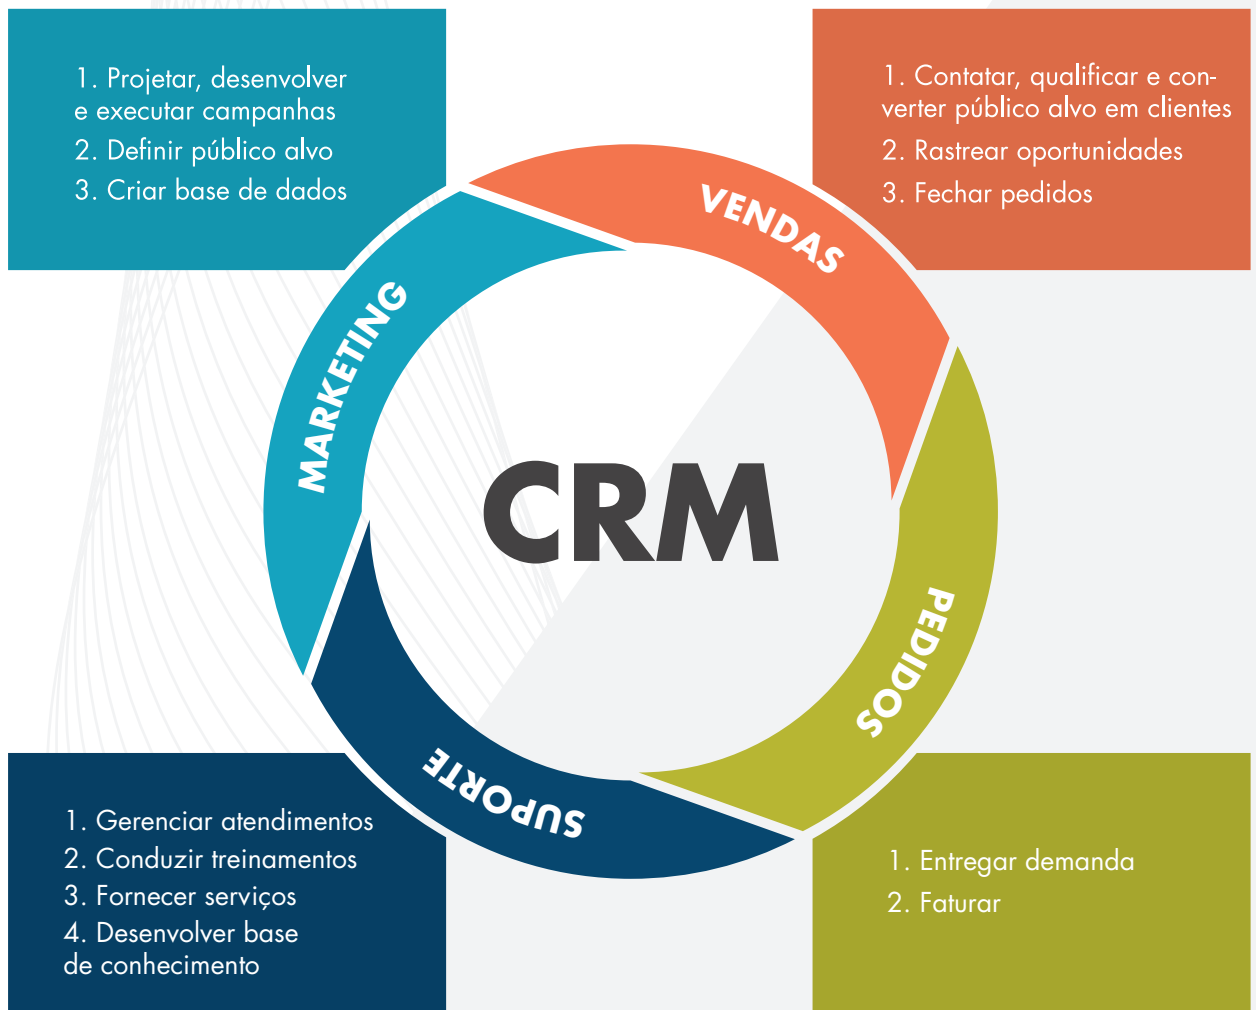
1. Projetar, desenvolver e executar campanhas
2. Definir público alvo
3. Criar base de dados

1. Contatar, qualificar e converter público alvo em clientes
2. Rastrear oportunidades
3. Fechar pedidos

VENDAS

MARKETING

CRM

PEDIDOS

SUPORTE

1. Gerenciar atendimentos
2. Conduzir treinamentos
3. Fornecer serviços
4. Desenvolver base de conhecimento

1. Entregar demanda
2. Faturar